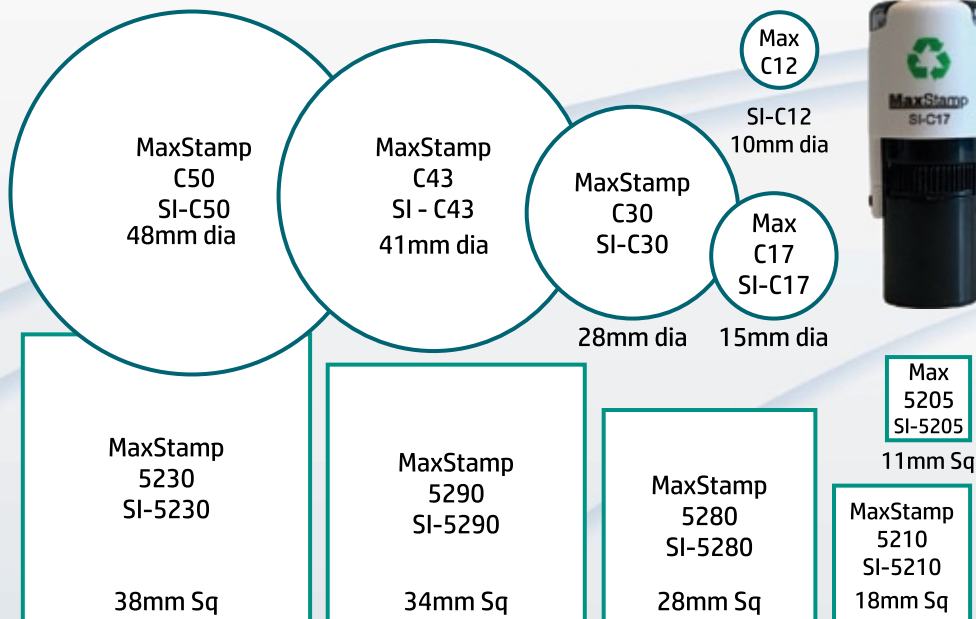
MaxStamp
C50
SI-C50
48mm dia

MaxStamp
C43
SI - C43
41mm dia

MaxStamp
C30
SI-C30
28mm dia

Max
C17
SI-C17
15mm dia

Max
C12
SI-C12
10mm dia

MaxStamp
SI-C17

MaxStamp
5230
SI-5230
38mm Sq

MaxStamp
5290
SI-5290
34mm Sq

MaxStamp
5280
SI-5280
28mm Sq

Max
5205
SI-5205
11mm Sq

MaxStamp
5210
SI-5210
18mm Sq